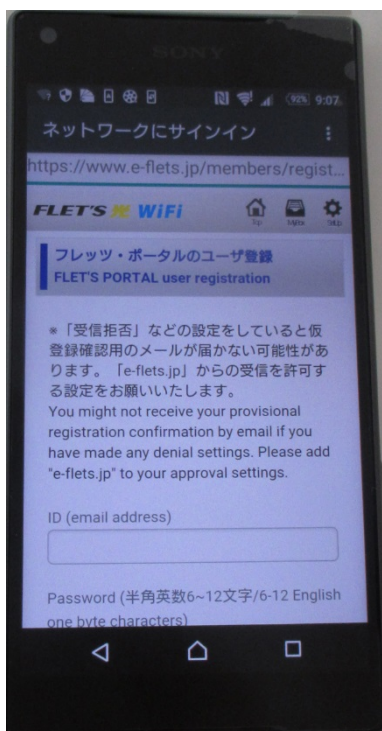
SONY

93% 9:07

ネットワークにサインイン

https://www.e-flets.jp/members/regist...

FLET'S WiFi

Top Mylist Talk

フレッツ・ポータルのユーザ登録
FLET'S PORTAL user registration

※「受信拒否」などの設定をしていると仮登録確認用のメールが届かない可能性があります。「e-flets.jp」からの受信を許可する設定をお願いいたします。
You might not receive your provisional registration confirmation by email if you have made any denial settings. Please add "e-flets.jp" to your approval settings.

ID (email address)

Password (半角英数6~12文字/6-12 English one byte characters)